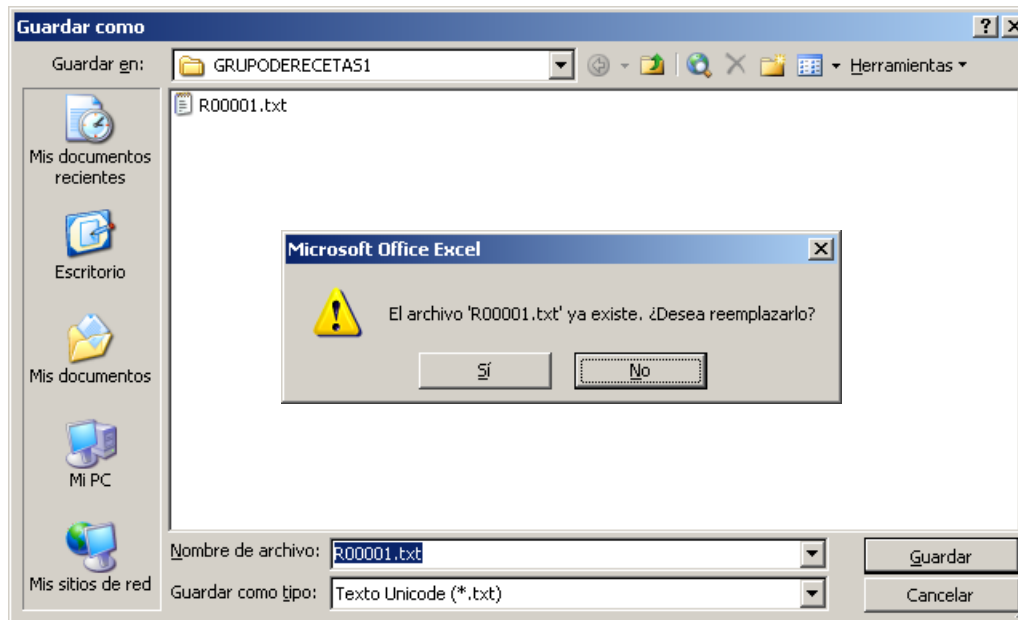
Guardar como

Guardar en: GRUPODERECETAS1

Herramientas

R00001.txt

Mis documentos recientes

Escritorio

Mis documentos

Mi PC

Mis sitios de red

Microsoft Office Excel

El archivo 'R00001.txt' ya existe. ¿Desea reemplazarlo?

Sí

No

Nombre de archivo: R00001.txt

Guardar como tipo: Texto Unicode (*.txt)

Guardar

Cancelar